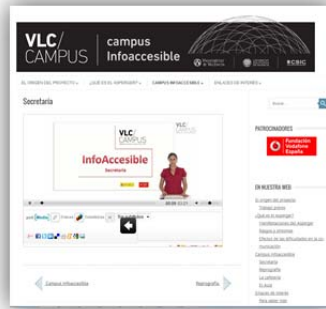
VLC/ CAMPUS | campus Infoaccesible

EL ORIGEN DEL PROYECTO ▾ ¿QUÉ ES EL ASPERGER? ▾ CAMPUS INFOACCESIBLE ▾ ENLACES DE INTERÉS ▾

Secretaría

VLC CAMPUS

InfoAccesible
Secretaría

00:00 02:21

PATROCINADORES

Fundación Vodafone España

EN NUESTRA WEB

El origen del proyecto
¿Qué es el Asperger?
Campus Infoaccesible
Secretaría
Biblioteca
Enlaces de interés

Campus Infoaccesible

Biblioteca